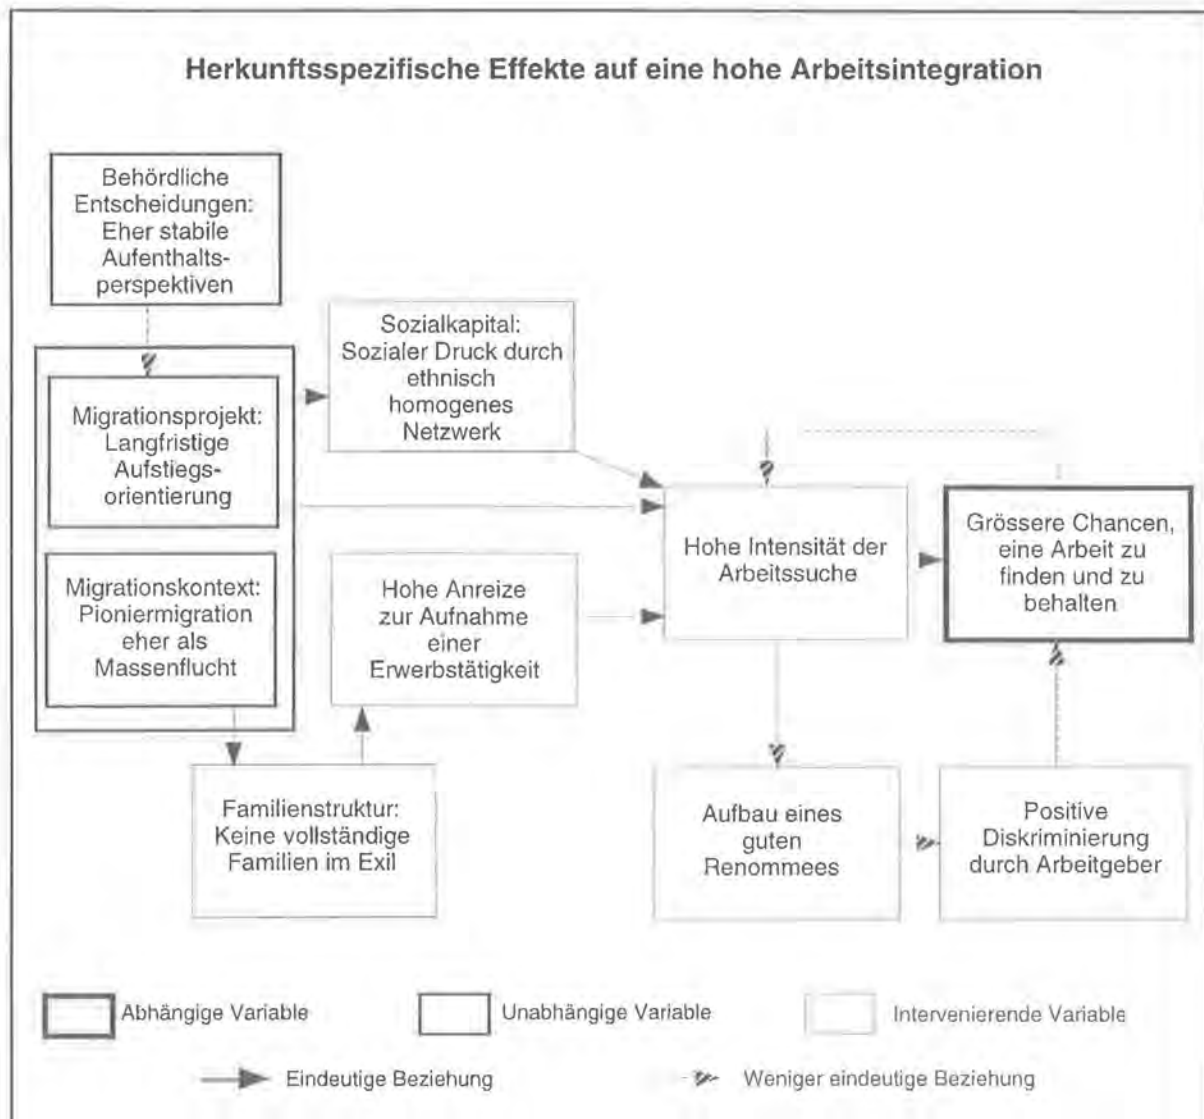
Herkunftsspezifische Effekte auf eine hohe Arbeitsintegration

Behördliche Entscheidungen: Eher stabile Aufenthaltsperspektiven

Migrationsprojekt: Langfristige Aufstiegsorientierung

Migrationskontext: Pioniermigration eher als Massenflucht

Sozialkapital: Sozialer Druck durch ethnisch homogenes Netzwerk

Hohe Anreize zur Aufnahme einer Erwerbstätigkeit

Familienstruktur: Keine vollständige Familien im Exil

Hohe Intensität der Arbeitssuche

Grössere Chancen, eine Arbeit zu finden und zu behalten

Aufbau eines guten Renommees

Positive Diskriminierung durch Arbeitgeber

Abhängige Variable

Unabhängige Variable

Intervenierende Variable

Eindeutige Beziehung

Weniger eindeutige Beziehung